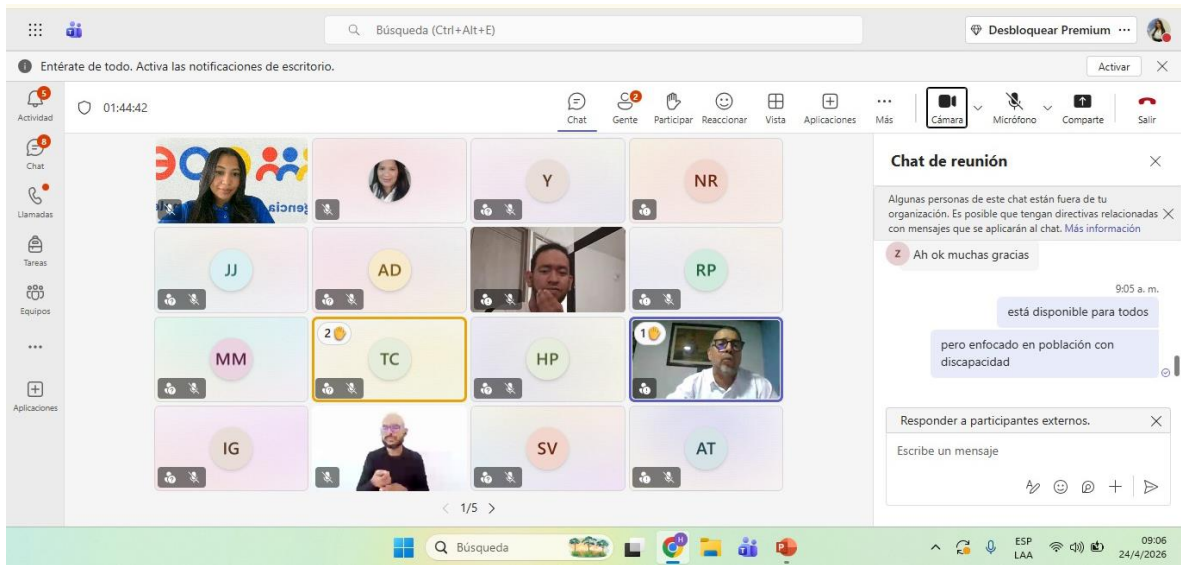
Búsqueda (Ctrl+Alt+E)

Desbloquear Premium ···

Entérate de todo. Activa las notificaciones de escritorio.

Activar

5
Actividad

8
Chat

Llamadas

Tareas

Equipos

···

Aplicaciones

01:44:42

Chat

2
Gente

Participar

Reaccionar

Vista

Aplicaciones

Más

Cámara

Micrófono

Comparte

Salir

Y

NR

JJ

AD

RP

MM

2
TC

HP

1

IG

SV

AT

< 1/5 >

Chat de reunión

Algunas personas de este chat están fuera de tu organización. Es posible que tengan directivas relacionadas con mensajes que se aplicarán al chat. Más información

Z Ah ok muchas gracias

9:05 a. m.

está disponible para todos

pero enfocado en población con discapacidad

Responder a participantes externos.

Escribe un mensaje

Q Búsqueda

ESP
LAA

09:06
24/4/2026